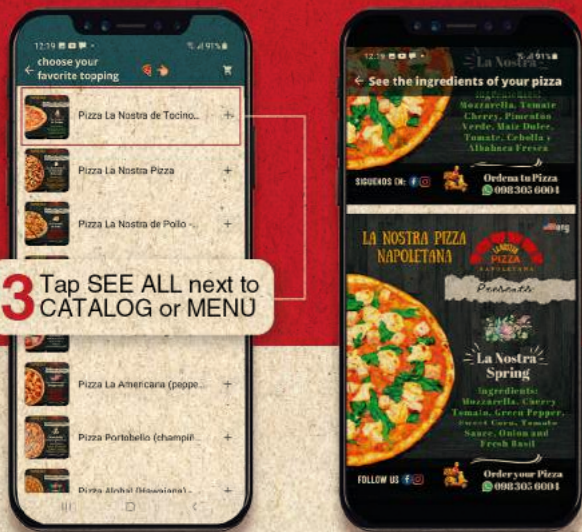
12:39 ▣ ▣ ▣ • ⁜ ıl 91%

choose your favorite topping

Pizza La Nostra de Tocino...

Pizza La Nostra Pizza

Pizza La Nostra de Pollo -...

3 Tap SEE ALL next to CATALOG or MENU

Pizza La Americana (peppe...

Pizza Portobello (champiñ...

Pizza Aloha! (Hawaiana)...

12:39 ▣ ▣ ▣ • ⁜ ıl 91%

See the ingredients of your pizza

La Nostra

Ingredientes: Mozzarella, Tomate Cherry, Pimentón Verde, Maíz Dulce, Tomate, Cebolla y Albahaca Fresca

SIGUENOS EN:

Ordena tu Pizza 098 305 6004

LA NOSTRA PIZZA NAPOLETANA

LA NOSTRA PIZZA NAPOLETANA

Presents

La Nostra Spring

Ingredients: Mozzarella, Cherry Tomato, Green Pepper, Sweet Corn, Tomato Sauce, Onion and Fresh Basil

FOLLOW US

Order your Pizza 098 305 6004